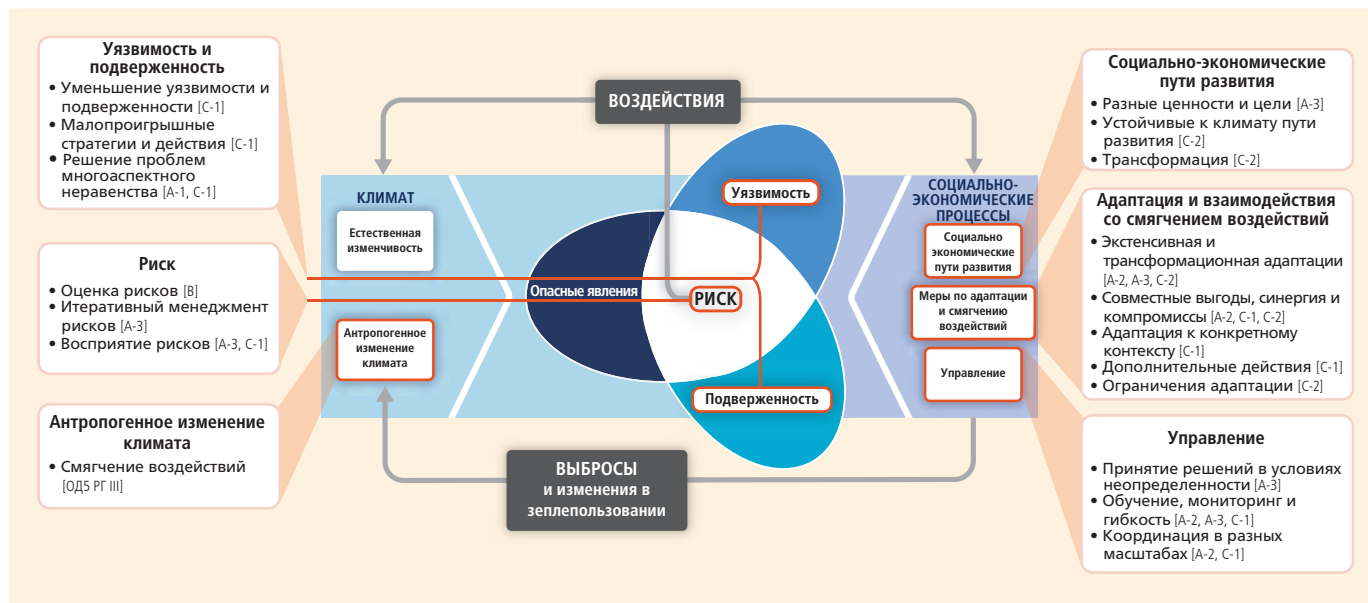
Уязвимость и подверженность
• Уменьшение уязвимости и подверженности [C-1]
• Малопроигрышные стратегии и действия [C-1]
• Решение проблем многоаспектного неравенства [A-1, C-1]

Риск
• Оценка рисков [B]
• Итеративный менеджмент рисков [A-3]
• Восприятие рисков [A-3, C-1]

Антропогенное изменение климата
• Смягчение воздействий [ОД5 РГ III]

ВОЗДЕЙСТВИЯ

КЛИМАТ

Естественная изменчивость

Антропогенное изменение климата

Уязвимость

Опасные явления

РИСК

Подверженность

СОЦИАЛЬНО-ЭКОНОМИЧЕСКИЕ ПРОЦЕССЫ

Социально экономические пути развития

Меры по адаптации и смягчению воздействий

Управление

ВЫБРОСЫ и изменения в землепользовании

Социально-экономические пути развития
• Разные ценности и цели [A-3]
• Устойчивые к климату пути развития [C-2]
• Трансформация [C-2]

Адаптация и взаимодействия со смягчением воздействий
• Экстенсивная и трансформационная адаптация [A-2, A-3, C-2]
• Совместные выгоды, синергия и компромиссы [A-2, C-1, C-2]
• Адаптация к конкретному контексту [C-1]
• Дополнительные действия [C-1]
• Ограничения адаптации [C-2]

Управление
• Принятие решений в условиях неопределенности [A-3]
• Обучение, мониторинг и гибкость [A-2, A-3, C-1]
• Координация в разных масштабах [A-2, C-1]